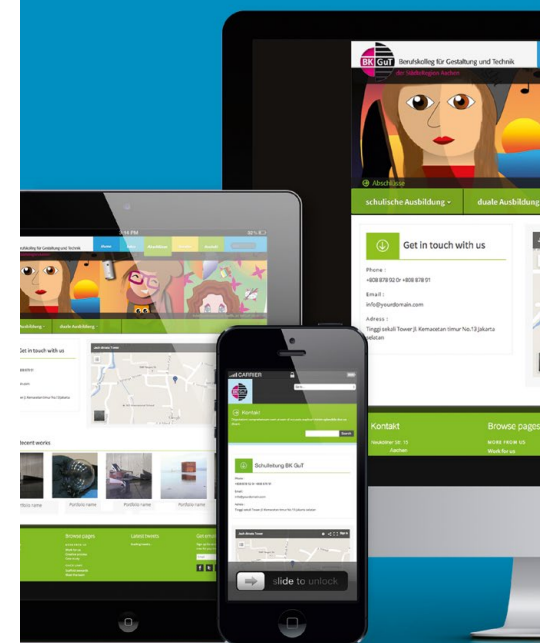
BK GuT Berufskolleg für Gestaltung und Technik
der Städteregion Aachen

Abschlüsse

schulische Ausbildung

duale Ausbildung

Get in touch with us

Phone :
+808 878 92 0r +808 878 91

Email :
info@yourdomain.com

Adress :
Tinggi sekali Tower jl. Kemacetan timur No.13 jakarta selatan

Kontakt

Browse pages

Aachen

Work for us

Berufskolleg für Gestaltung und Technik

Ausbildung

duale Ausbildung

Get in touch with us

Recent works

Portfolio name

Portfolio name

Portfolio name

Portfolio name

Browse pages

Latest tweets

CARRIER

Kontakt

Search

Schulleitung BK GuT

slide to unlock